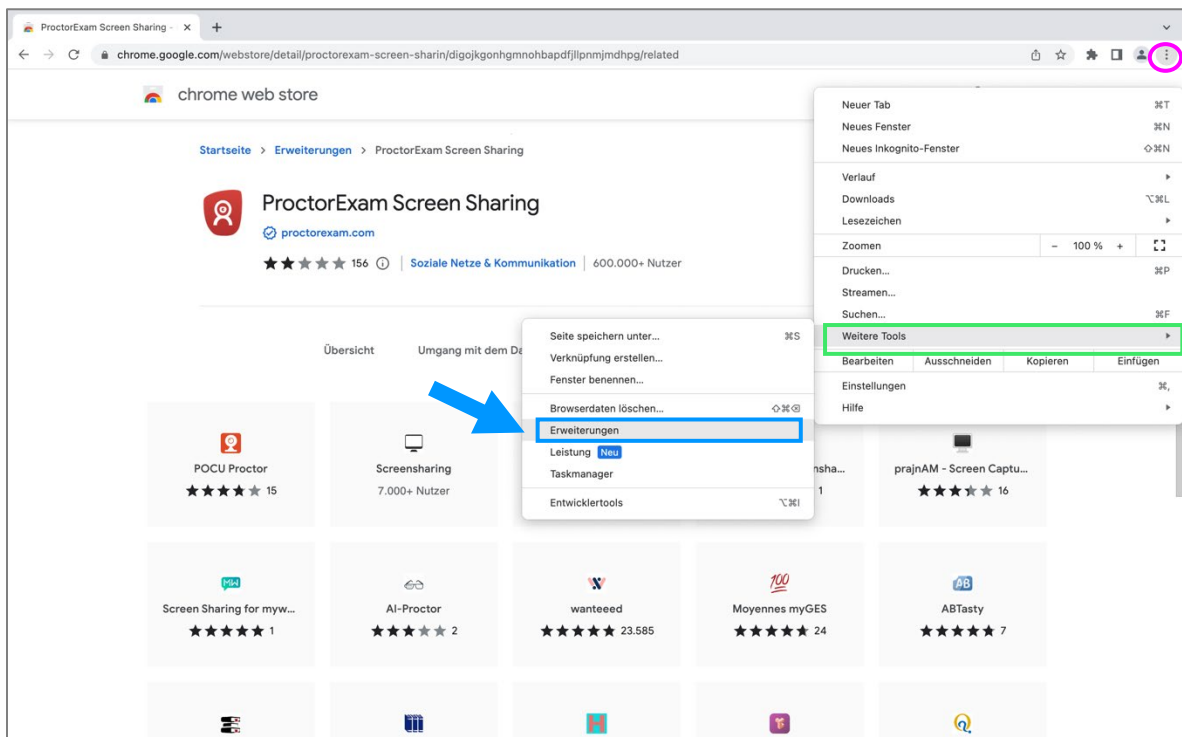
ProctorExam Screen Sharing - ×
chrome.google.com/webstore/detail/proctorexam-screen-sharin/digojkgonhgmnohbapdfjllpnmjmdhpg/related

chrome web store

Startseite > Erweiterungen > ProctorExam Screen Sharing

ProctorExam Screen Sharing
proctorexam.com
156 | Soziale Netze & Kommunikation | 600.000+ Nutzer

Übersicht Umgang mit dem Da

Neuer Tab ⌘T
Neues Fenster ⌘N
Neues Inkognito-Fenster ⇧⌘N
Verlauf
Downloads ⌥⌘L
Lesezeichen
Zoomen – 100 % +
Drucken... ⌘P
Streamen...
Suchen... ⌘F
Weitere Tools
Bearbeiten Ausschneiden Kopieren Einfügen
Einstellungen ⌘,
Hilfe

Seite speichern unter... ⌘S
Verknüpfung erstellen...
Fenster benennen...
Browserdaten löschen... ⇧⌘⌫
Erweiterungen
Leistung Neu
Taskmanager
Entwicklertools ⌥⌘I

POCU Proctor 15
Screensharing 7.000+ Nutzer
nsha... 1
prajnAM - Screen Captu... 16
Screen Sharing for myw... 1
AI-Proctor 2
wanteeed 23.585
Moyennes myGES 24
ABTasty 7